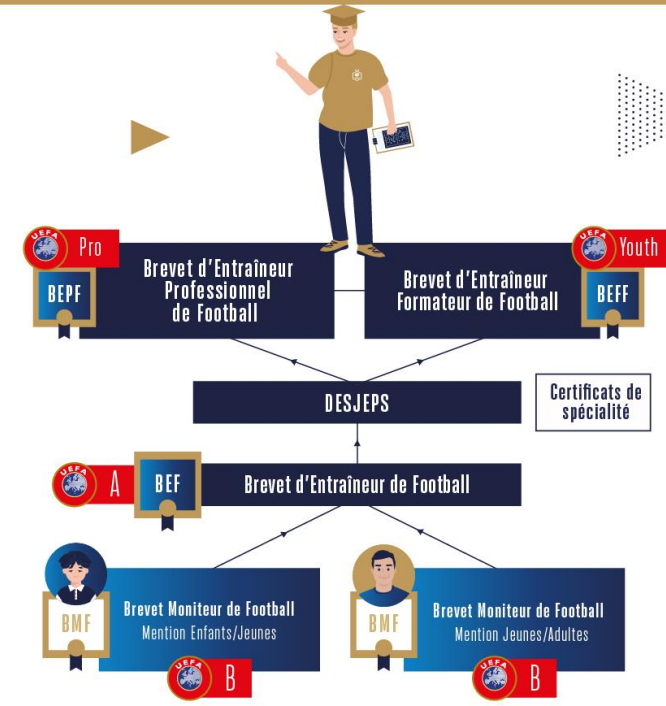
UEFA Pro

BEPF

Brevet d'Entraîneur Professionnel de Football

Brevet d'Entraîneur Formateur de Football

UEFA Youth

BEFF

DESJEPS

Certificats de spécialité

UEFA A

BEF

Brevet d'Entraîneur de Football

BMF

Brevet Moniteur de Football
Mention Enfants/Jeunes

UEFA B

BMF

Brevet Moniteur de Football
Mention Jeunes/Adultes

UEFA B